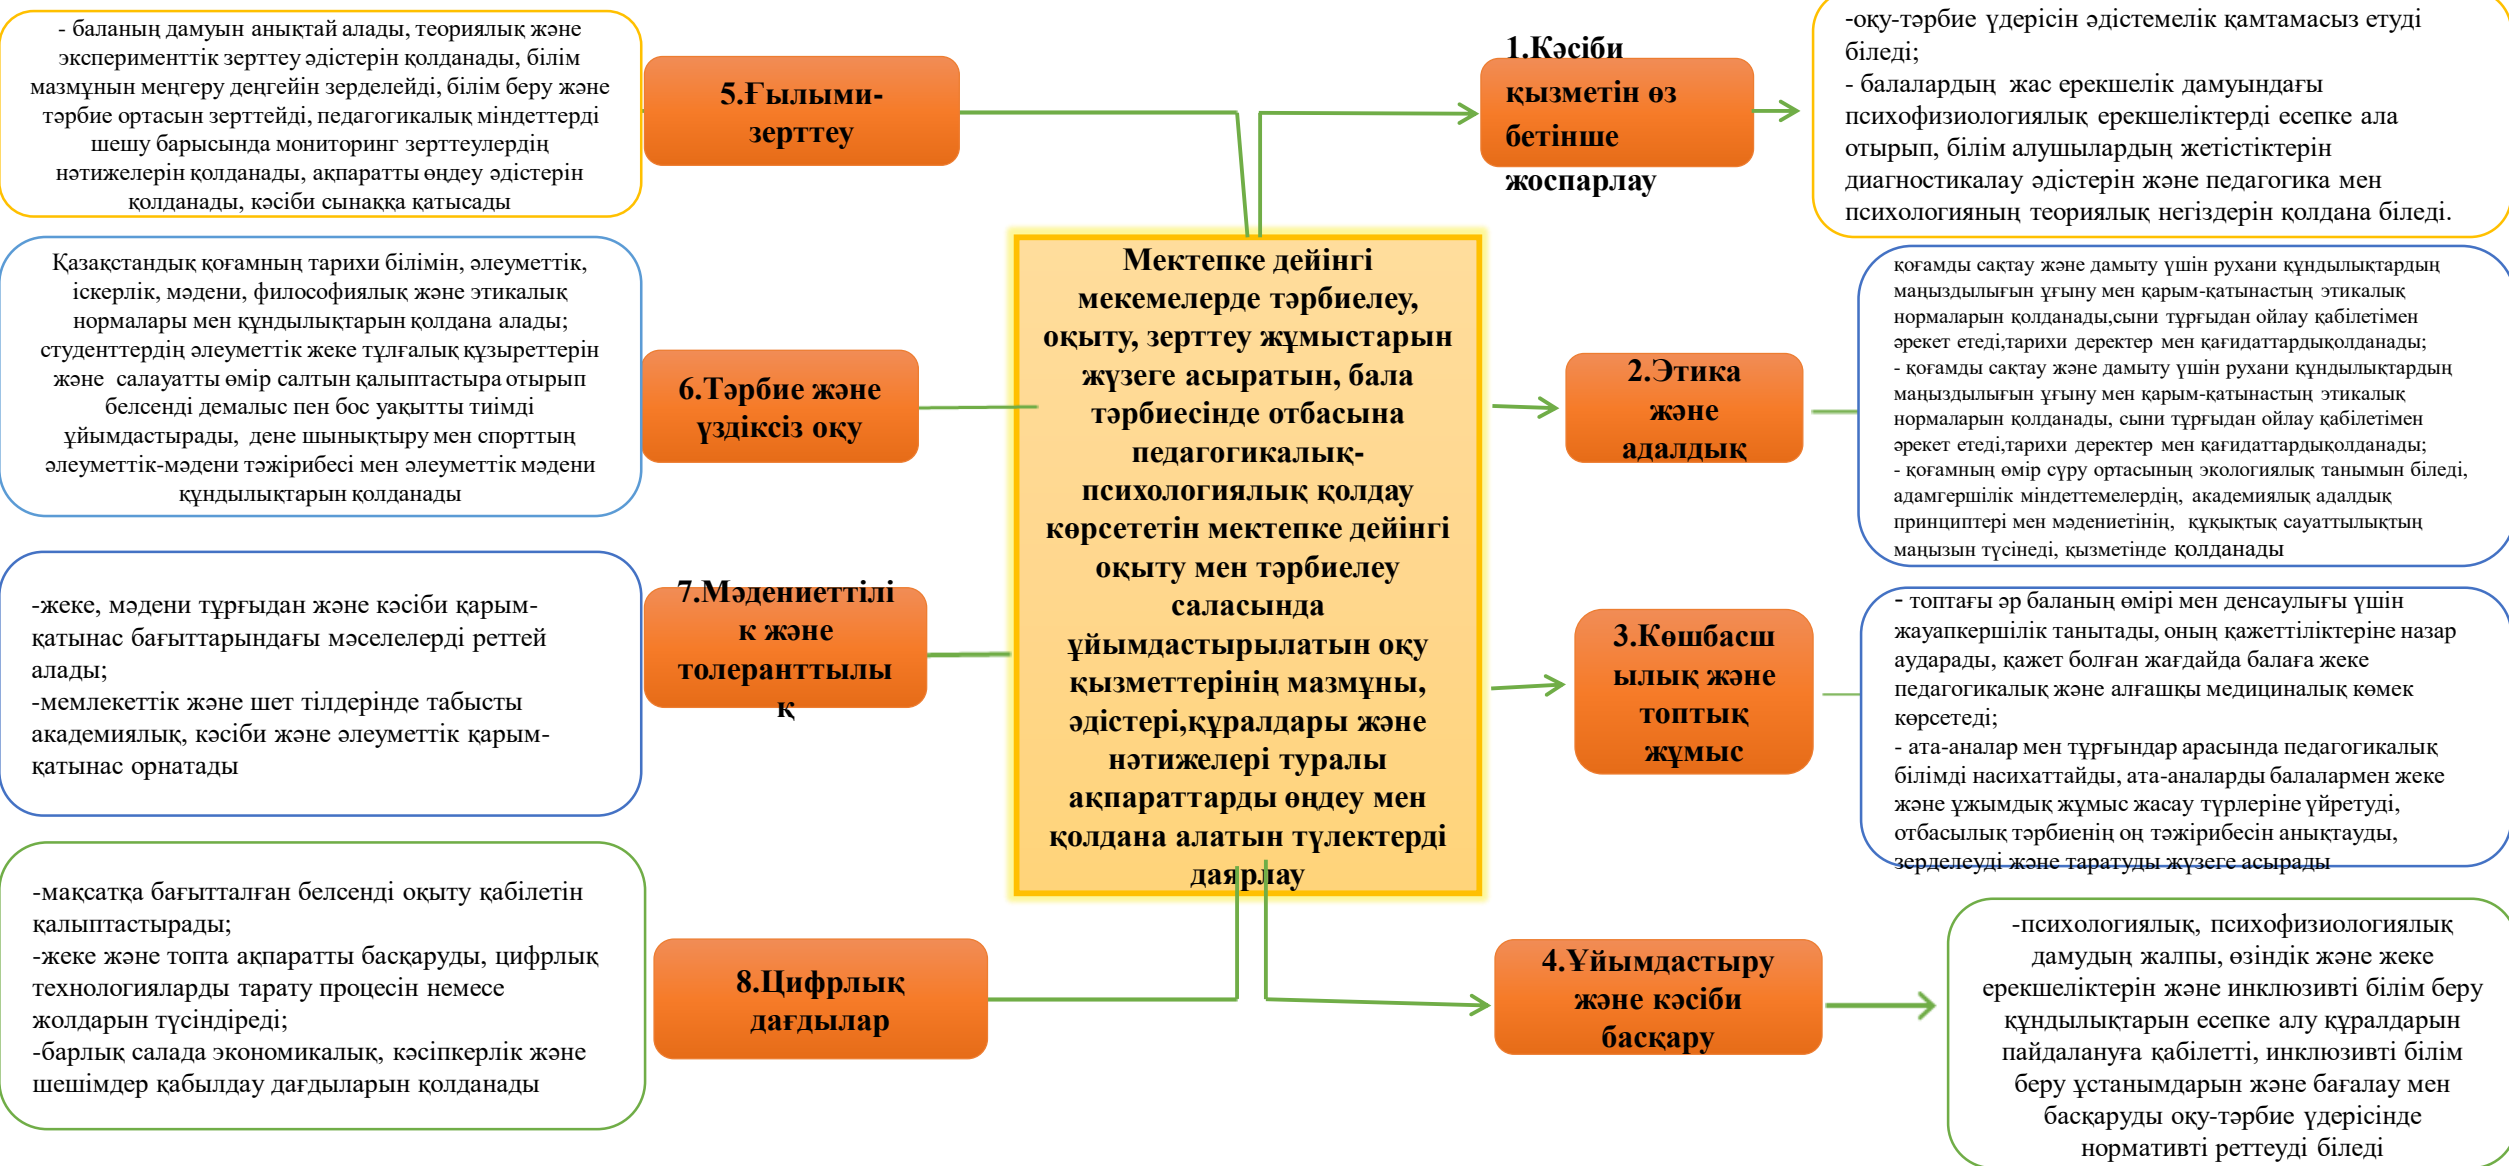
Мектепке дейінгі мекемелерде тәрбиелеу, оқыту, зерттеу жұмыстарын жүзеге асыратын, бала тәрбиесінде отбасына педагогикалық-психологиялық қолдау көрсететін мектепке дейінгі оқыту мен тәрбиелеу саласында ұйымдастырылатын оқу қызметтерінің мазмұны, әдістері,құралдары және нәтижелері туралы ақпараттарды өңдеу мен қолдана алатын түлектерді даярлау

1.Кәсіби қызметін өз бетінше жоспарлау

-оқу-тәрбие үдерісін әдістемелік қамтамасыз етуді біледі;
- балалардың жас ерекшелік дамуындағы психофизиологиялық ерекшеліктерді есепке ала отырып, білім алушылардың жетістіктерін диагностикалау әдістерін және педагогика мен психологияның теориялық негіздерін қолдана біледі.

2.Этика және адалдық

қоғамды сақтау және дамыту үшін рухани құндылықтардың маңыздылығын ұғыну мен қарым-қатынастың этикалық нормаларын қолданады,сыни тұрғыдан ойлау қабілетімен әрекет етеді,тарихи деректер мен қағидаттардықолданады;
- қоғамды сақтау және дамыту үшін рухани құндылықтардың маңыздылығын ұғыну мен қарым-қатынастың этикалық нормаларын қолданады, сыни тұрғыдан ойлау қабілетімен әрекет етеді,тарихи деректер мен қағидаттардықолданады;
- қоғамның өмір сүру ортасының экологиялық танымын біледі, адамгершілік міндеттемелердің, академиялық адалдық принциптері мен мәдениетінің, құқықтық сауаттылықтың маңызын түсінеді, қызметінде қолданады

3.Көшбасшылық және топтық жұмыс

- топтағы әр баланың өмірі мен денсаулығы үшін жауапкершілік танытады, оның қажеттіліктеріне назар аударады, қажет болған жағдайда балаға жеке педагогикалық және алғашқы медициналық көмек көрсетеді;
- ата-аналар мен тұрғындар арасында педагогикалық білімді насихаттайды, ата-аналарды балалармен жеке және ұжымдық жұмыс жасау түрлеріне үйретуді, отбасылық тәрбиенің оң тәжірибесін анықтауды, зерделеуді және таратуды жүзеге асырады

4.Ұйымдастыру және кәсіби басқару

-психологиялық, психофизиологиялық дамудың жалпы, өзіндік және жеке ерекшеліктерін және инклюзивті білім беру құндылықтарын есепке алу құралдарын пайдалануға қабілетті, инклюзивті білім беру ұстанымдарын және бағалау мен басқаруды оқу-тәрбие үдерісінде нормативті реттеуді біледі

5.Ғылыми-зерттеу

- баланың дамуын анықтай алады, теориялық және эксперименттік зерттеу әдістерін қолданады, білім мазмұнын меңгеру деңгейін зерделейді, білім беру және тәрбие ортасын зерттейді, педагогикалық міндеттерді шешу барысында мониторинг зерттеулердің нәтижелерін қолданады, ақпаратты өңдеу әдістерін қолданады, кәсіби сынаққа қатысады

6.Тәрбие және үздіксіз оқу

Қазақстандық қоғамның тарихи білімін, әлеуметтік, іскерлік, мәдени, философиялық және этикалық нормалары мен құндылықтарын қолдана алады; студенттердің әлеуметтік жеке тұлғалық құзыреттерін және салауатты өмір салтын қалыптастыра отырып белсенді демалыс пен бос уақытты тиімді ұйымдастырады, дене шынықтыру мен спорттың әлеуметтік-мәдени тәжірибесі мен әлеуметтік мәдени құндылықтарын қолданады

7.Мәдениеттілік және толеранттылық

-жеке, мәдени тұрғыдан және кәсіби қарым-қатынас бағыттарындағы мәселелерді реттей алады;
-мемлекеттік және шет тілдерінде табысты академиялық, кәсіби және әлеуметтік қарым-қатынас орнатады

8.Цифрлық дағдылар

-мақсатқа бағытталған белсенді оқыту қабілетін қалыптастырады;
-жеке және топта ақпаратты басқаруды, цифрлық технологияларды тарату процесин немесе жолдарын түсіндіреді;
-барлық салада экономикалық, кәсіпкерлік және шешімдер қабылдау дағдыларын қолданады